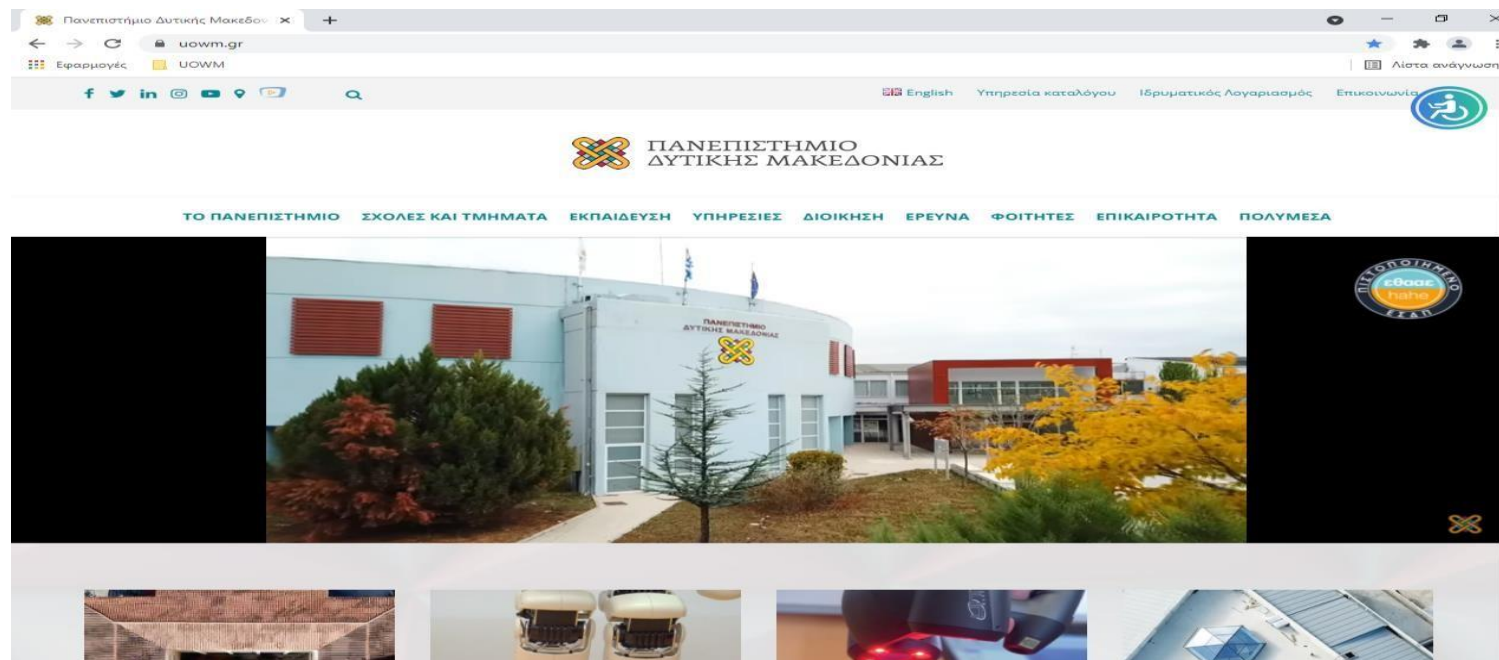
Πανεπιστήμιο Δυτικής Μακεδον ×

uowm.gr

Εφαρμογές UOWM

Λίστα ανάγνωση

English Υπηρεσία καταλόγου Ιδρυματικός Λογαριασμός Επικοινωνία

ΠΑΝΕΠΙΣΤΗΜΙΟ ΔΥΤΙΚΗΣ ΜΑΚΕΔΟΝΙΑΣ

ΤΟ ΠΑΝΕΠΙΣΤΗΜΙΟ ΣΧΟΛΕΣ ΚΑΙ ΤΜΗΜΑΤΑ ΕΚΠΑΙΔΕΥΣΗ ΥΠΗΡΕΣΙΕΣ ΔΙΟΙΚΗΣΗ ΕΡΕΥΝΑ ΦΟΙΤΗΤΕΣ ΕΠΙΚΑΙΡΟΤΗΤΑ ΠΟΛΥΜΕΣΑ

ΠΑΝΕΠΙΣΤΗΜΙΟ ΔΥΤΙΚΗΣ ΜΑΚΕΔΟΝΙΑΣ

ΠΙΣΤΟΠΟΙΗΜΕΝΟ εθααε hahe ΕΣΑΠ